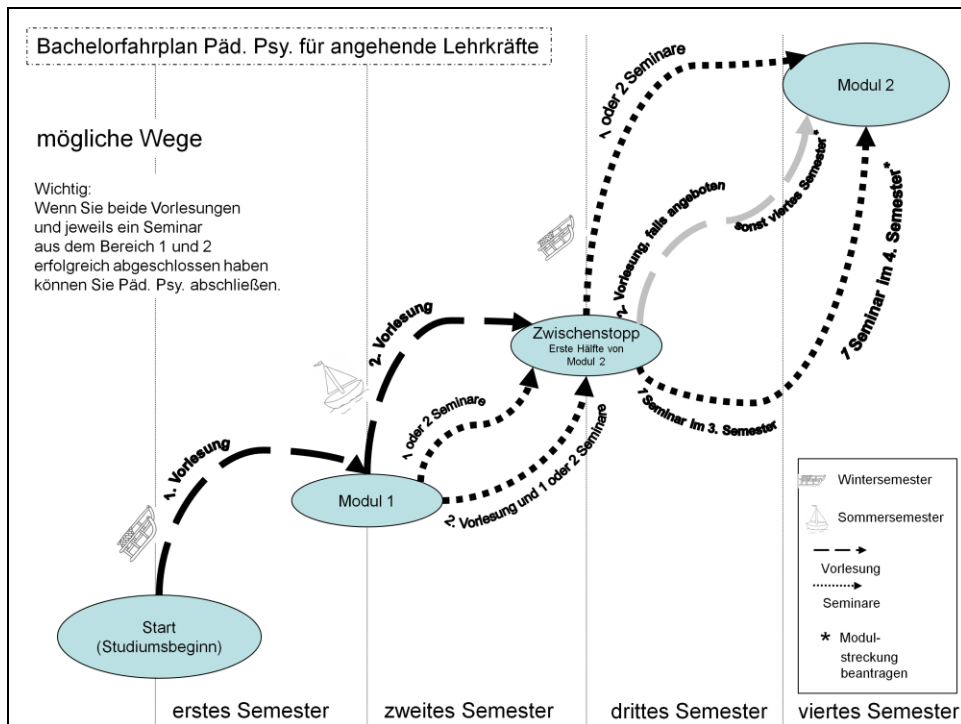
Bachelorfahrplan Päd. Psy. für angehende Lehrkräfte

mögliche Wege

Wichtig:
Wenn Sie beide Vorlesungen und jeweils ein Seminar aus dem Bereich 1 und 2 erfolgreich abgeschlossen haben können Sie Päd. Psy. abschließen.

1 oder 2 Seminare

Modul 2

2. Vorlesung, falls angeboten

sonst viertes Semester*

1 Seminar im 4. Semester*

2. Vorlesung

Zwischenstopp
Erste Hälfte von Modul 2

1 oder 2 Seminare

1 Seminar im 3. Semester

1. Vorlesung

Modul 1

2. Vorlesung und 1 oder 2 Seminare

Start
(Studiumsbeginn)

Wintersemester

Sommersemester

Vorlesung

Seminare

* Modul-streckung beantragen

erstes Semester | zweites Semester | drittes Semester | viertes Semester